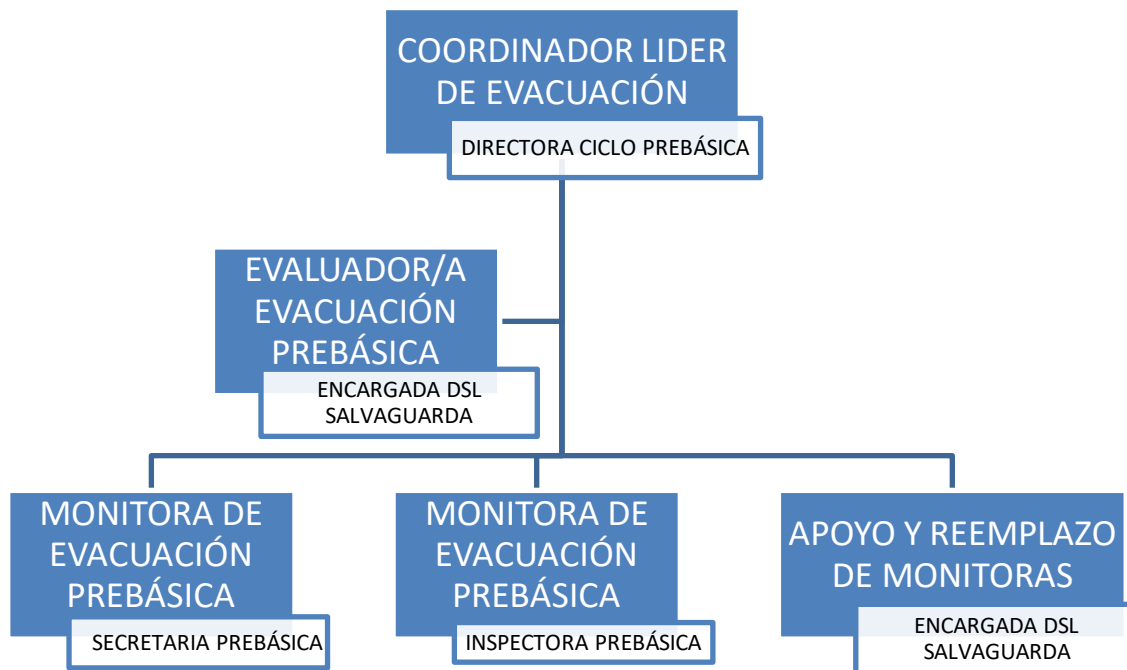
COORDINADOR LIDER DE EVACUACIÓN

DIRECTORA CICLO PREBÁSICA

EVALUADOR/A EVACUACIÓN PREBÁSICA

ENCARGADA DSL SALVAGUARDA

MONITORA DE EVACUACIÓN PREBÁSICA

SECRETARIA PREBÁSICA

MONITORA DE EVACUACIÓN PREBÁSICA

INSPECTORA PREBÁSICA

APOYO Y REEMPLAZO DE MONITORAS

ENCARGADA DSL SALVAGUARDA